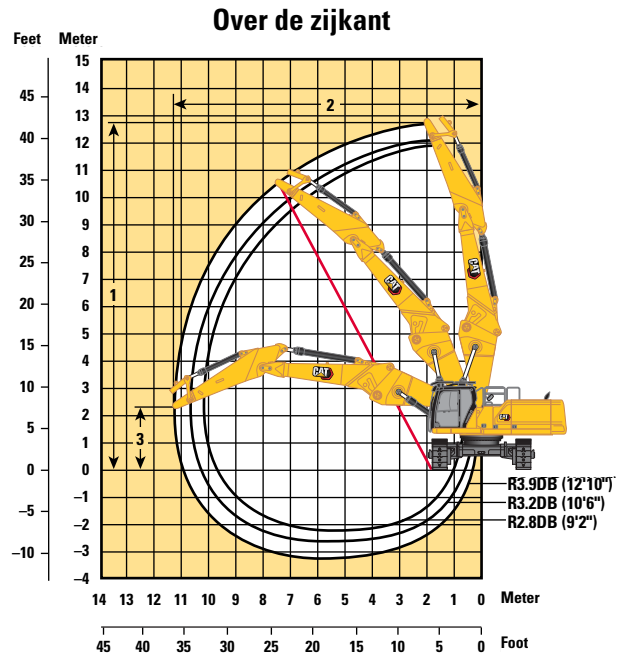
Over de zijkant

Feet
Meter

45
40
35
30
25
20
15
10
5
0
–5
–10

15
14
13
12
11
10
9
8
7
6
5
4
3
2
1
0
–1
–2
–3
–4

2
1
3

CAT
CAT
CAT
CAT
CAT

R3.9DB (12'10")
R3.2DB (10'6")
R2.8DB (9'2")

14 13 12 11 10 9 8 7 6 5 4 3 2 1 0 Meter

45 40 35 30 25 20 15 10 5 0 Foot